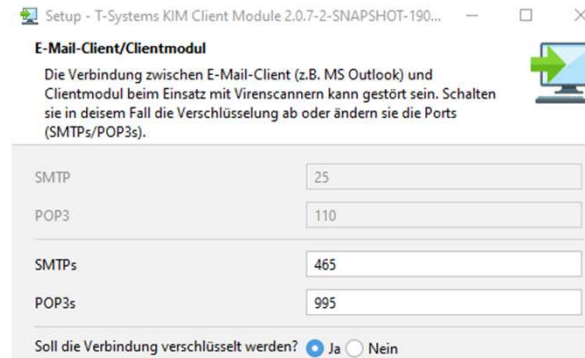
Setup - T-Systems KIM Client Module 2.0.7-2-SNAPSHOT-190...

E-Mail-Client/Clientmodul

Die Verbindung zwischen E-Mail-Client (z.B. MS Outlook) und Clientmodul beim Einsatz mit Virenscannern kann gestört sein. Schalten sie in deisem Fall die Verschlüsselung ab oder ändern sie die Ports (SMTPs/POP3s).

| | |
|---|---|
| SMTP | 25 |
| POP3 | 110 |
| SMTPs | 465 |
| POP3s | 995 |

Soll die Verbindung verschlüsselt werden? Ja Nein